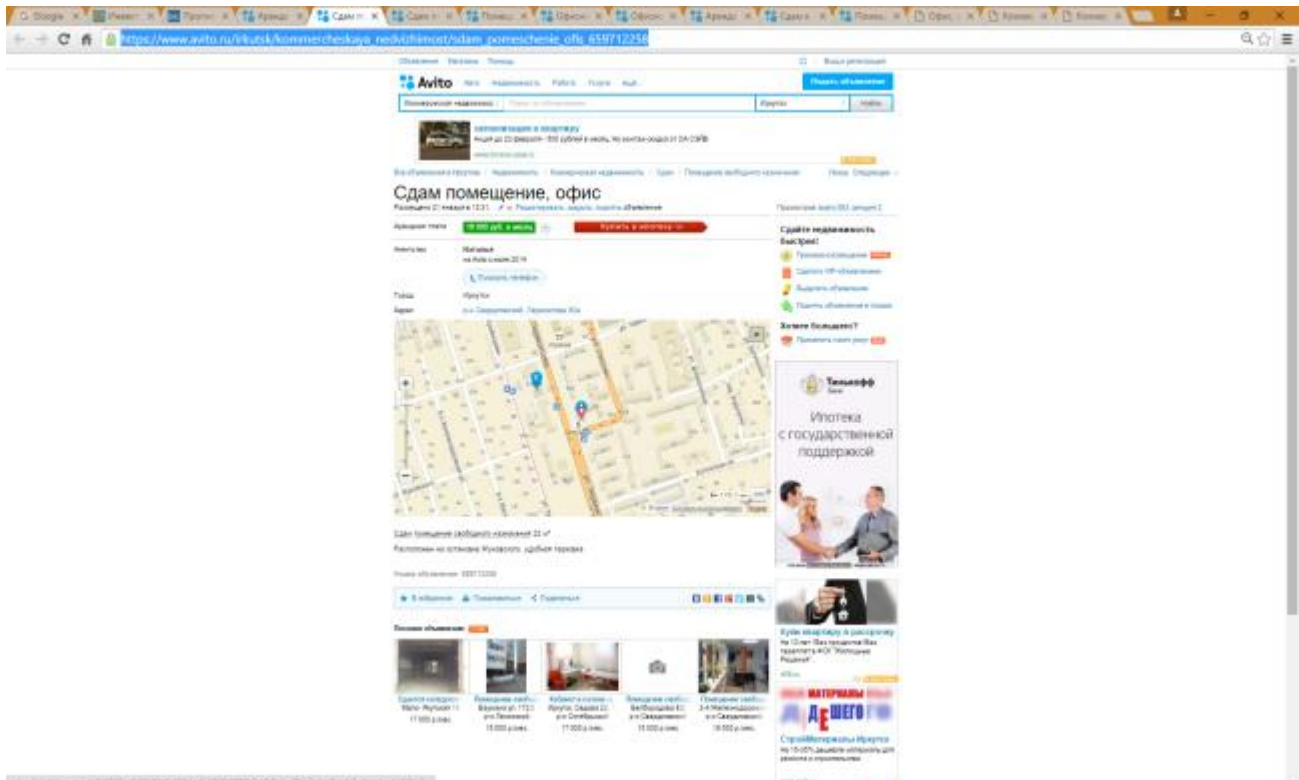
https://www.avito.ru/irkutsk/kommercheskaya_nedvizhimost/sdam_pomeschenie_ofis_659712256

Avito

Подать объявление

Сдам помещение, офис

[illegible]

Арендная плата 19 000 руб. в месяц

Купить в ипотеку

Контактное лицо

Город Иркутск

Адрес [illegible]

Сдам помещение свободного назначения 33 м²

Расположено на остановке Жуковского, удобная парковка

Продайте недвижимость быстрее!

Хотите большего?

Тинькофф Банк

Ипотека с государственной поддержкой

Купи квартиру в рассрочку

МАТЕРИАЛЫ ДЕШЕГО

СтройМатериалы Иркутск